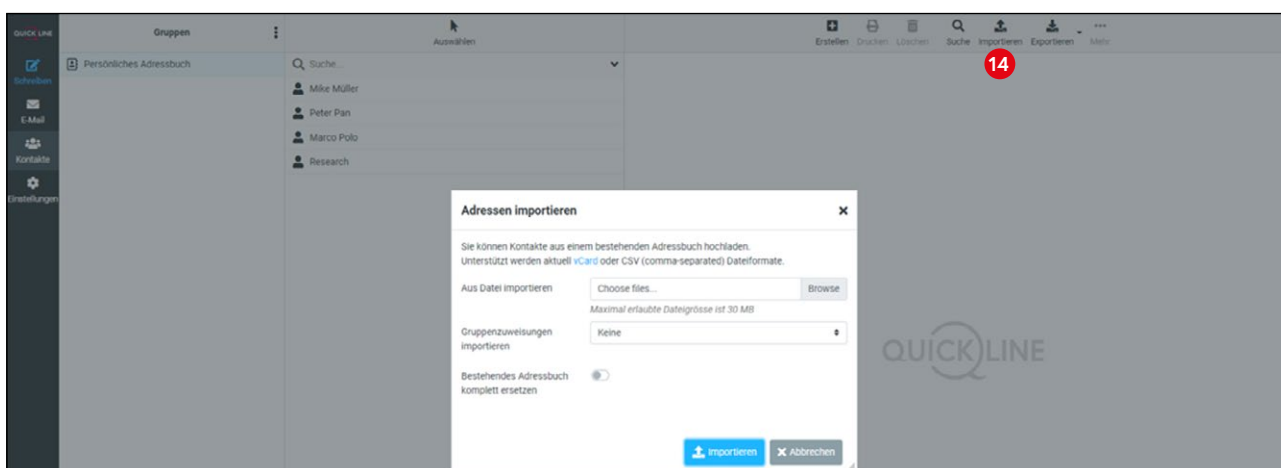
QUICKLINE

Schreiben
E-Mail
Kontakte
Einstellungen

Gruppen

Persönliches Adressbuch

Auswählen

Suche...

Mike Müller
Peter Pan
Marco Polo
Research

Erstellen Drucken Löschen Suche Importieren Exportieren Mehr

14

QUICKLINE

Adressen importieren

Sie können Kontakte aus einem bestehenden Adressbuch hochladen. Unterstützt werden aktuell vCard oder CSV (comma-separated) Dateiformate.

Aus Datei importieren
Choose files...
Browse
Maximal erlaubte Dateigrösse ist 30 MB

Gruppenzuweisungen importieren
Keine

Bestehendes Adressbuch komplett ersetzen

Importieren
Abbrechen